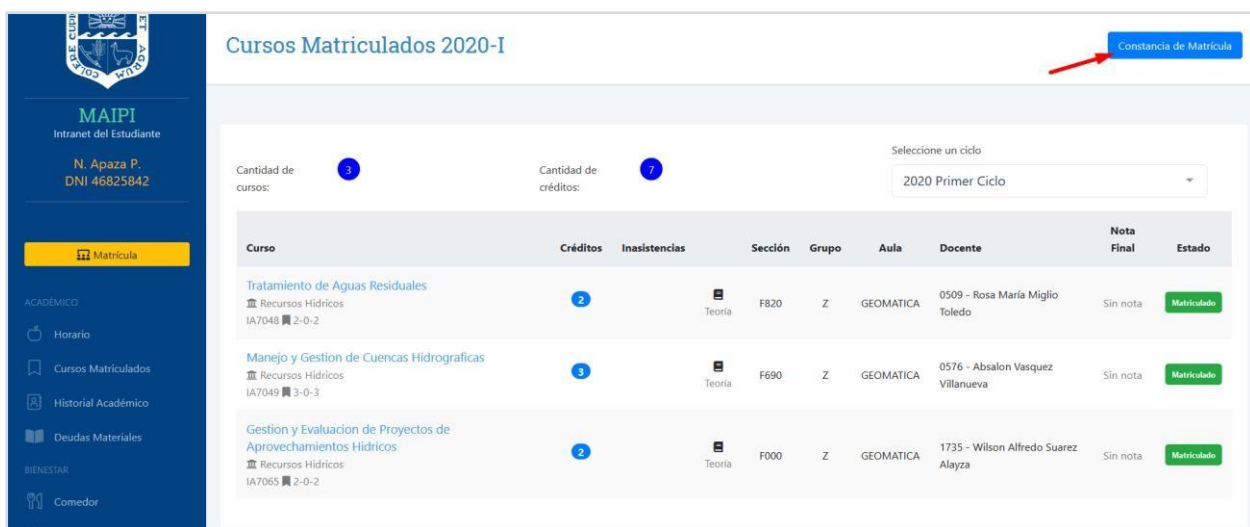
MAIPI
Intranet del Estudiante
N. Apaza P.
DNI 46825842

Matrícula

ACADÉMICO
Horario
Cursos Matriculados
Historial Académico
Deudas Materiales
BIENESTAR
Comedor

Cursos Matriculados 2020-I

Constancia de Matrícula

Cantidad de cursos: 3

Cantidad de créditos: 7

Seleccione un ciclo
2020 Primer Ciclo

| Curso | Créditos | Inasistencias | | Sección | Grupo | Aula | Docente | Nota Final | Estado |
|---|---|---|---|---|---|---|---|---|---|
| Tratamiento de Aguas Residuales Recursos Hídricos IA7048 2-0-2 | 2 | | Teoría | F820 | Z | GEOMATICA | 0509 - Rosa María Miglio Toledo | Sin nota | Matriculado |
| Manejo y Gestion de Cuencas Hidrograficas Recursos Hídricos IA7049 3-0-3 | 3 | | Teoría | F690 | Z | GEOMATICA | 0576 - Absalon Vasquez Villanueva | Sin nota | Matriculado |
| Gestion y Evaluacion de Proyectos de Aprovechamientos Hidricos Recursos Hídricos IA7065 2-0-2 | 2 | | Teoría | F000 | Z | GEOMATICA | 1735 - Wilson Alfredo Suarez Alayza | Sin nota | Matriculado |